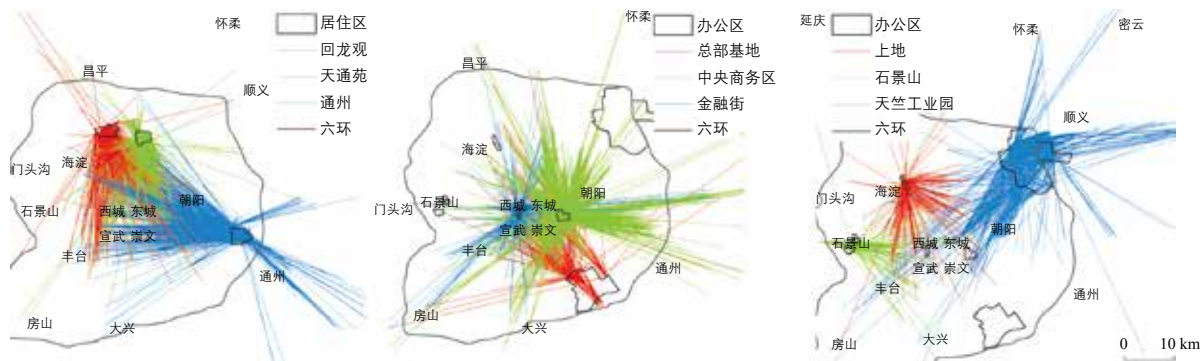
怀柔
居住区
回龙观
天通苑
通州
六环
昌平
顺义
海淀
门头沟
石景山
西城
东城
朝阳
宣武
崇文
丰台
通州
房山
大兴

怀柔
办公区
总部基地
中央商务区
金融街
六环
昌平
海淀
石景山
门头沟
西城
东城
朝阳
宣武
崇文
丰台
通州
房山
大兴

延庆
办公区
上地
石景山
天竺工业园
六环
怀柔
密云
顺义
海淀
门头沟
石景山
西城
东城
朝阳
宣武
崇文
丰台
通州
房山
大兴
0
10 km